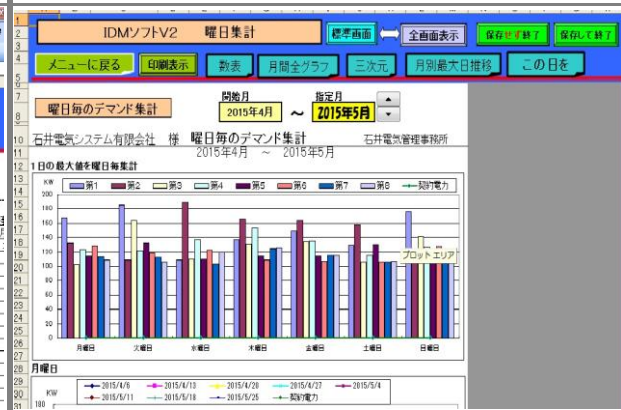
IDMソフトV2　曜日集計

標準画面

全画面表示

保存せず終了

保存して終了

メニューに戻る

印刷表示

数表

月間全グラフ

三次元

月別最大日推移

この日を

曜日毎のデマンド集計

開始月

2015年4月

～

指定月

2015年5月

石井電気システム有限会社　様　曜日毎のデマンド集計　石井電気管理事務所

2015年4月　～　2015年5月

1日の最大値を曜日毎集計

KW

第1　第2　第3　第4　第5　第6　第7　第8　契約電力

200
180
160
140
120
100
80
60
40
20
0

プロット エリア

月曜日　火曜日　水曜日　木曜日　金曜日　土曜日　日曜日

月曜日

KW

2015/4/6　2015/4/13　2015/4/20　2015/4/27　2015/5/4
2015/5/11　2015/5/18　2015/5/25　契約電力

180

1
2
3
4
5
6
7
8
9
10
11
12
13
14
15
16
17
18
19
20
21
22
23
24
25
26
27
28
29
30
31